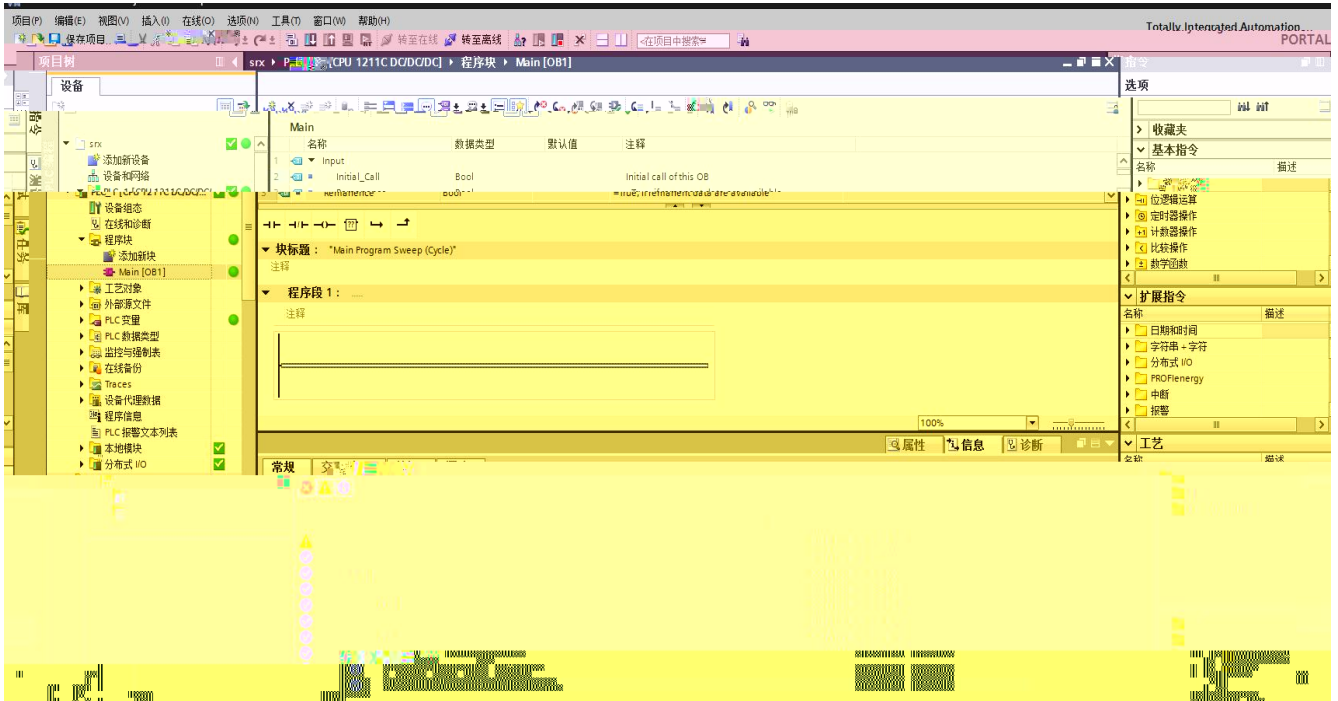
项目(P) 编辑(E) 视图(V) 插入(I) 在线(O) 选项(N) 工具(T) 窗口(W) 帮助(H)
保存项目 转至在线 转至离线 <在项目中搜索>
Totally Integrated Automation
PORTAL

项目树
设备
srx ▸ P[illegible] [CPU 1211C DC/DC/DC] ▸ 程序块 ▸ Main [OB1]
指令
选项

srx
添加新设备
设备和网络
PLC_1 [CPU 1211C DC/DC/DC]
设备组态
在线和诊断
程序块
添加新块
Main [OB1]
工艺对象
外部源文件
PLC 变量
PLC 数据类型
监控与强制表
在线备份
Traces
设备代理数据
程序信息
PLC 报警文本列表
本地模块
分布式 I/O

Main
| | 名称 | 数据类型 | 默认值 | 注释 |
|---|---|---|---|---|
| 1 | ▼ Input | | | |
| 2 | Initial_Call | Bool | | Initial call of this OB |
| | Remanence | Bool | | =True, if remanent data are available |

块标题： "Main Program Sweep (Cycle)"
注释
程序段 1： ....
注释

100%

属性 信息 诊断
常规 交叉引用 编译

收藏夹
基本指令
名称 描述
位逻辑运算
定时器操作
计数器操作
比较操作
数学函数
扩展指令
名称 描述
日期和时间
字符串 + 字符
分布式 I/O
PROFlenergy
中断
报警
工艺
名称 描述